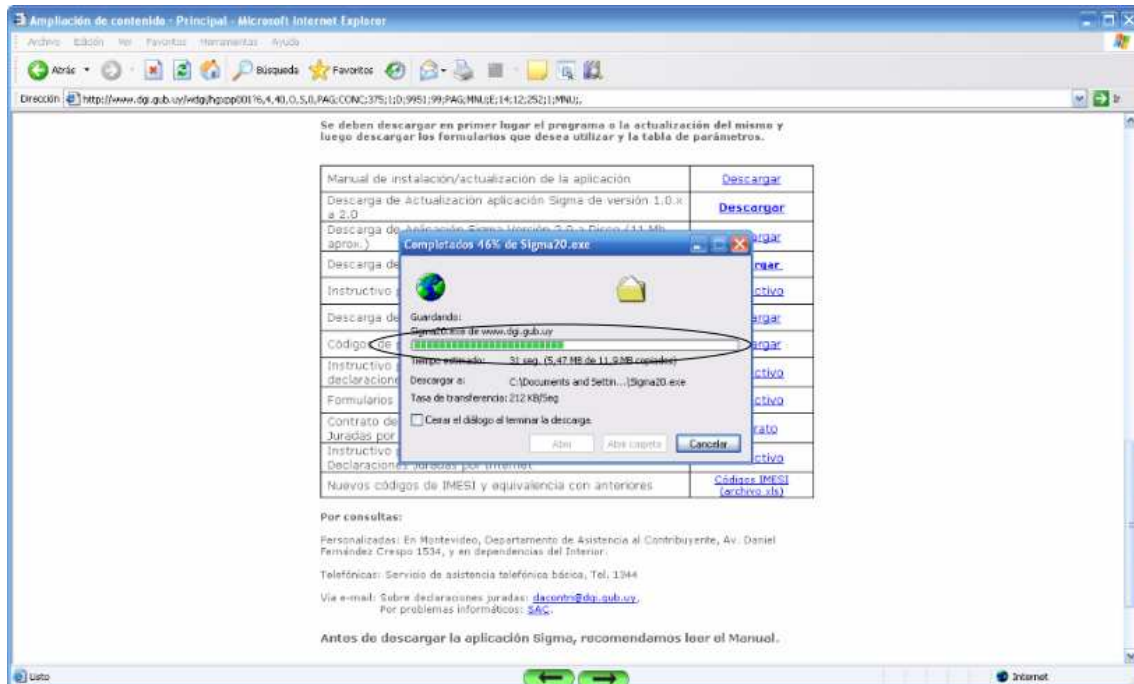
Ampliación de contenido - Principal - Microsoft Internet Explorer

Archivo Edición Ver Favoritos Herramientas Ayuda

Atrás Búsqueda Favoritos

Dirección http://www.dgi.gub.uy/wdgi/hgxpp001?6,4,40,O,S,0,PAG;CONC;375;1;D;9951;99;PAG;MNU;E;14;12;252;1;MNU;;

Se deben descargar en primer lugar el programa o la actualización del mismo y luego descargar los formularios que desea utilizar y la tabla de parámetros.

| | |
|---|---|
| Manual de instalación/actualización de la aplicación | Descargar |
| Descarga de Actualización aplicación Sigma de versión 1.0.x a 2.0 | Descargar |
| Descarga de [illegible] aprox.) | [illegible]rgar |
| Descarga de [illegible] | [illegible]rgar |
| Instructivo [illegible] | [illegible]ctivo |
| Descarga de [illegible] | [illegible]rgar |
| Código de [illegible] | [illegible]rgar |
| Instructivo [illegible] declaracione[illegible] | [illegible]ctivo |
| Formularios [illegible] | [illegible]ctivo |
| Contrato de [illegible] Juradas por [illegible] | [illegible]rato |
| Instructivo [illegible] Declaraciones Juradas por Internet | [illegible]ctivo |
| Nuevos códigos de IMESI y equivalencia con anteriores | Códigos IMESI (archivo xls) |

Completados 46% de Sigma20.exe

Guardando:
Sigma20.exe de www.dgi.gub.uy

Tiempo estimado: 31 seg. (5,47 MB de 11,9 MB copiados)
Descargar a: C:\Documents and Settin...\Sigma20.exe
Tasa de transferencia: 212 KB/Seg

Cerrar el diálogo al terminar la descarga

Abrir Abrir carpeta Cancelar

Por consultas:

Personalizadas: En Montevideo, Departamento de Asistencia al Contribuyente, Av. Daniel Fernández Crespo 1534, y en dependencias del Interior.

Telefónicas: Servicio de asistencia telefónica básica, Tel. 1344

Via e-mail: Sobre declaraciones juradas: dacontri@dgi.gub.uy.
Por problemas informáticos: SAC.

Antes de descargar la aplicación Sigma, recomendamos leer el Manual.

Listo

Internet